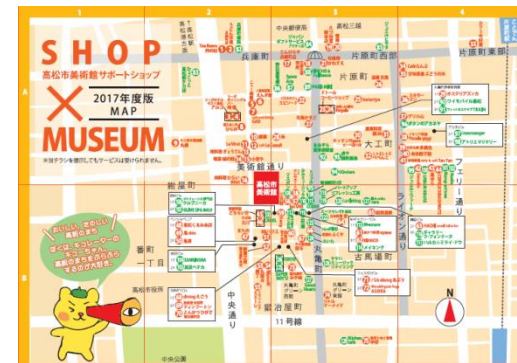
1
2
3
4
A
B
SHOP
高松市美術館サポートショップ
×
2017年度版
MAP
MUSEUM
※回答チラシを提示してもサービスは受けられません。
兵庫町
片原町西部
片原町
片原町東部
大工町
美術館通り
高松市美術館
紺屋町
フェリー通り
番町一丁目
ライオン通り
古馬場町
丸亀町
中央通り
鍛冶屋町
11号線
高松市役所
中央公園
N
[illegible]